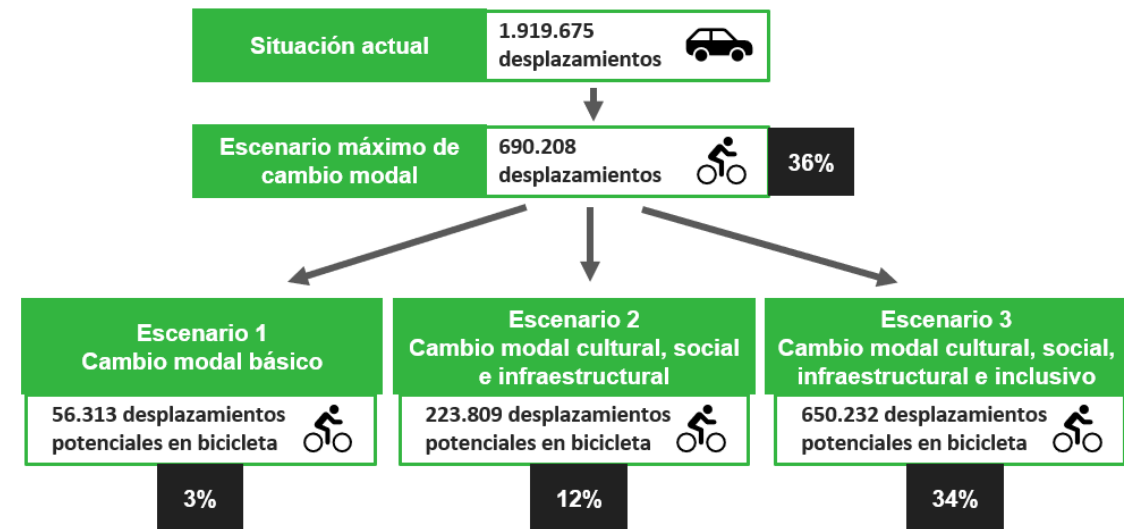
Situación actual

1.919.675 desplazamientos

Escenario máximo de cambio modal

690.208 desplazamientos

36%

Escenario 1
Cambio modal básico

56.313 desplazamientos potenciales en bicicleta

3%

Escenario 2
Cambio modal cultural, social e infraestructural

223.809 desplazamientos potenciales en bicicleta

12%

Escenario 3
Cambio modal cultural, social, infraestructural e inclusivo

650.232 desplazamientos potenciales en bicicleta

34%